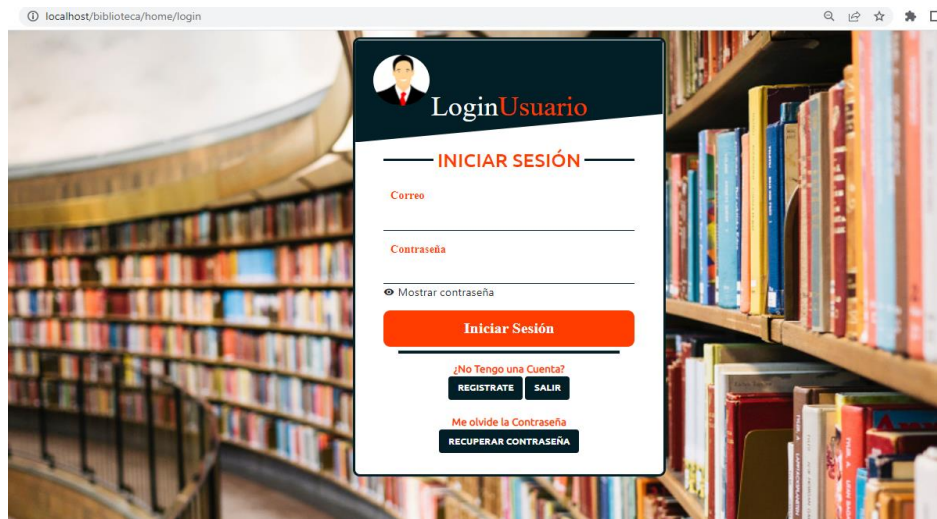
localhost/biblioteca/home/login

LoginUsuario

INICIAR SESIÓN

Correo

Contraseña

Mostrar contraseña

Iniciar Sesión

¿No Tengo una Cuenta?

REGISTRATE SALIR

Me olvide la Contraseña

RECUPERAR CONTRASEÑA